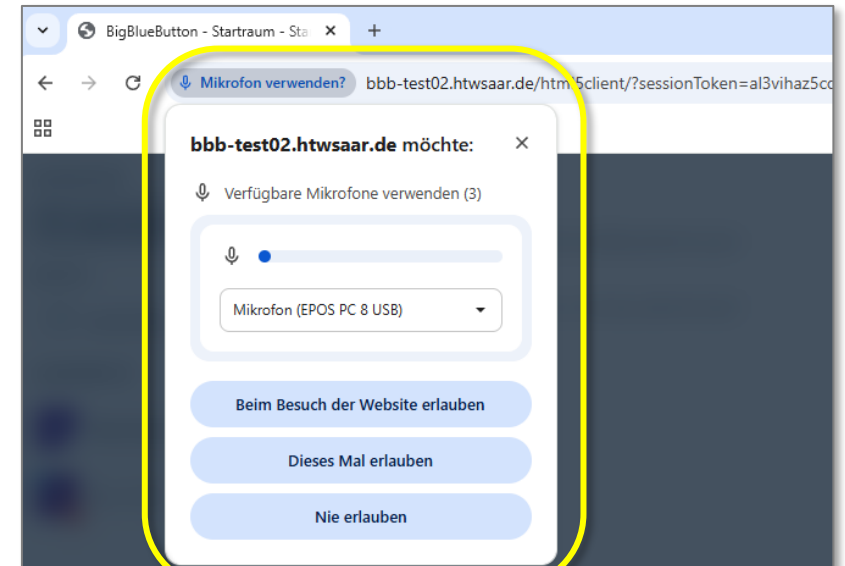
BigBlueButton - Startraum - Sta

Mikrofon verwenden?

bbb-test02.htwsaar.de/html5client/?sessionToken=al3vihaz5co

bbb-test02.htwsaar.de möchte:

Verfügbare Mikrofone verwenden (3)

Mikrofon (EPOS PC 8 USB)

Beim Besuch der Website erlauben

Dieses Mal erlauben

Nie erlauben